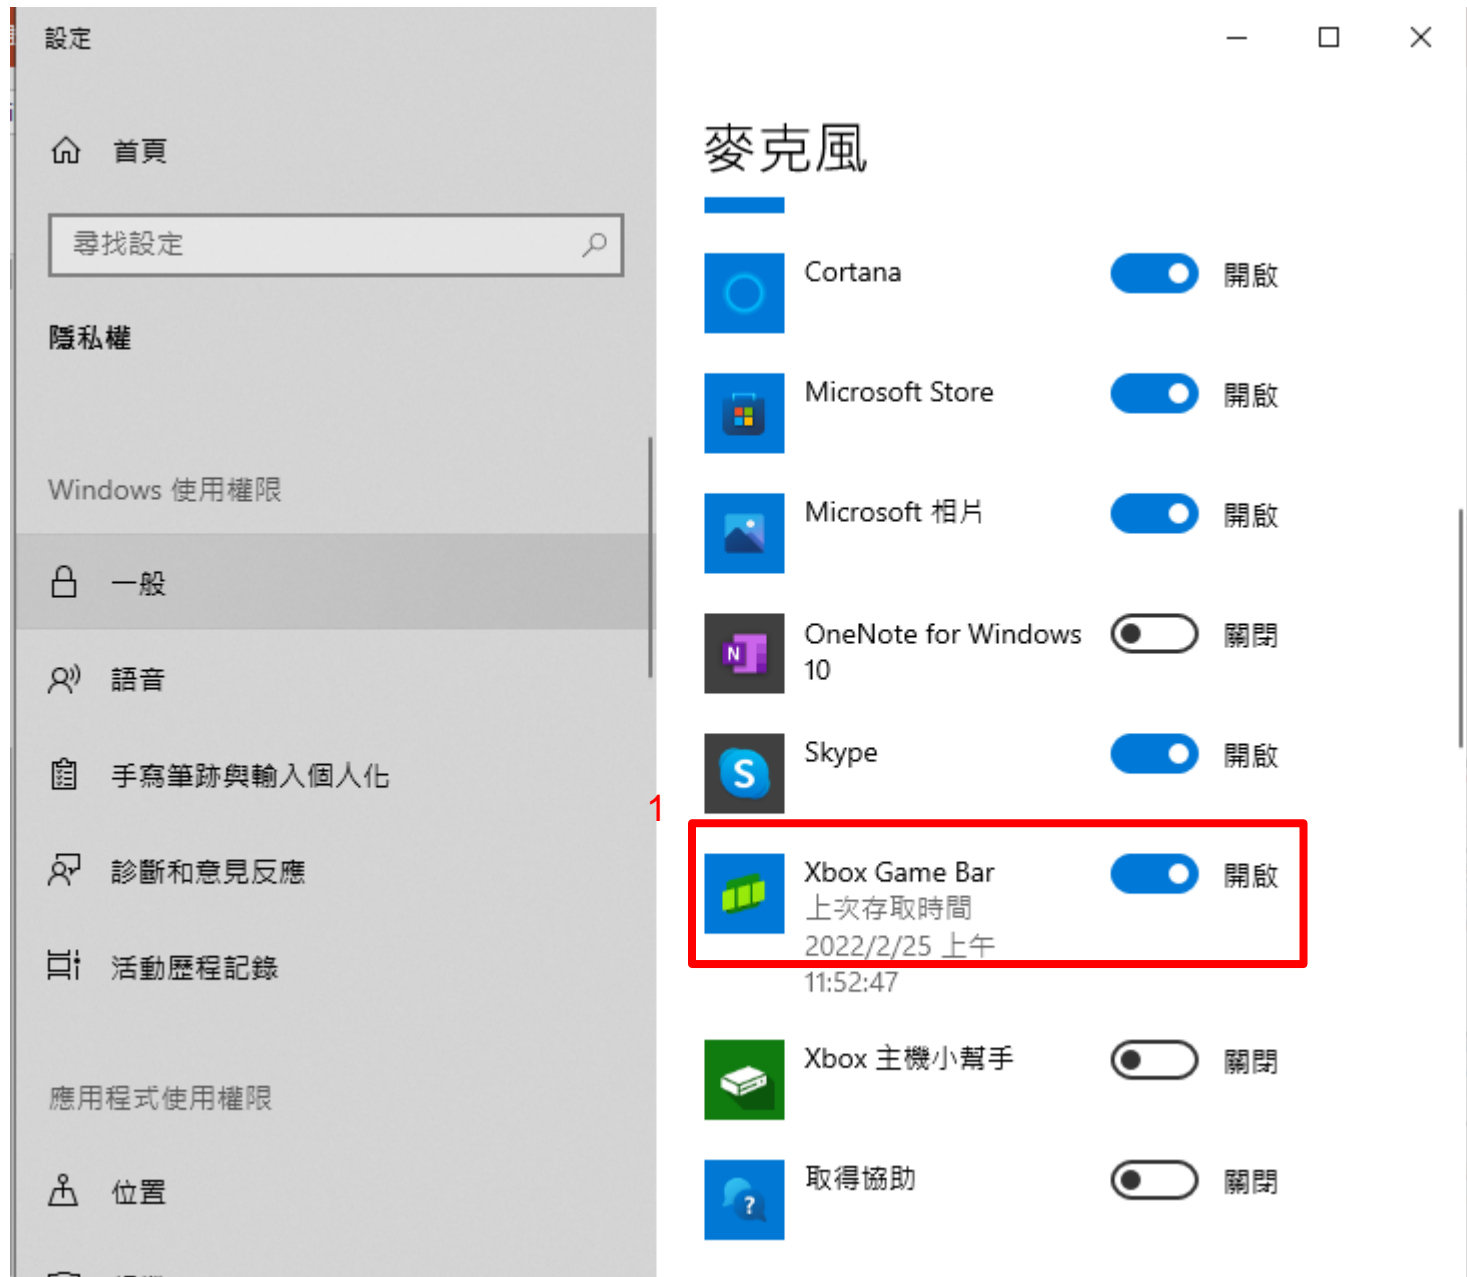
設定

首頁

尋找設定

隱私權

Windows 使用權限

一般

語音

手寫筆跡與輸入個人化

診斷和意見反應

活動歷程記錄

應用程式使用權限

位置

麥克風

Cortana 開啟

Microsoft Store 開啟

Microsoft 相片 開啟

OneNote for Windows 10 關閉

Skype 開啟

1

Xbox Game Bar 開啟
上次存取時間
2022/2/25 上午 11:52:47

Xbox 主機小幫手 關閉

取得協助 關閉